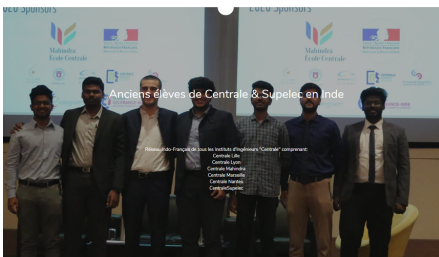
Anciens élèves de Centrale & Supelec en Inde

Réseau Indo-Français de tous les Instituts d'Ingénieurs "Centrale" comprenant:
Centrale Lille
Centrale Lyon
Centrale Mahindra
Centrale Marseille
Centrale Nantes
CentraleSupelec

Mahindra École Centrale

Sponsors

Mahindra École Centrale